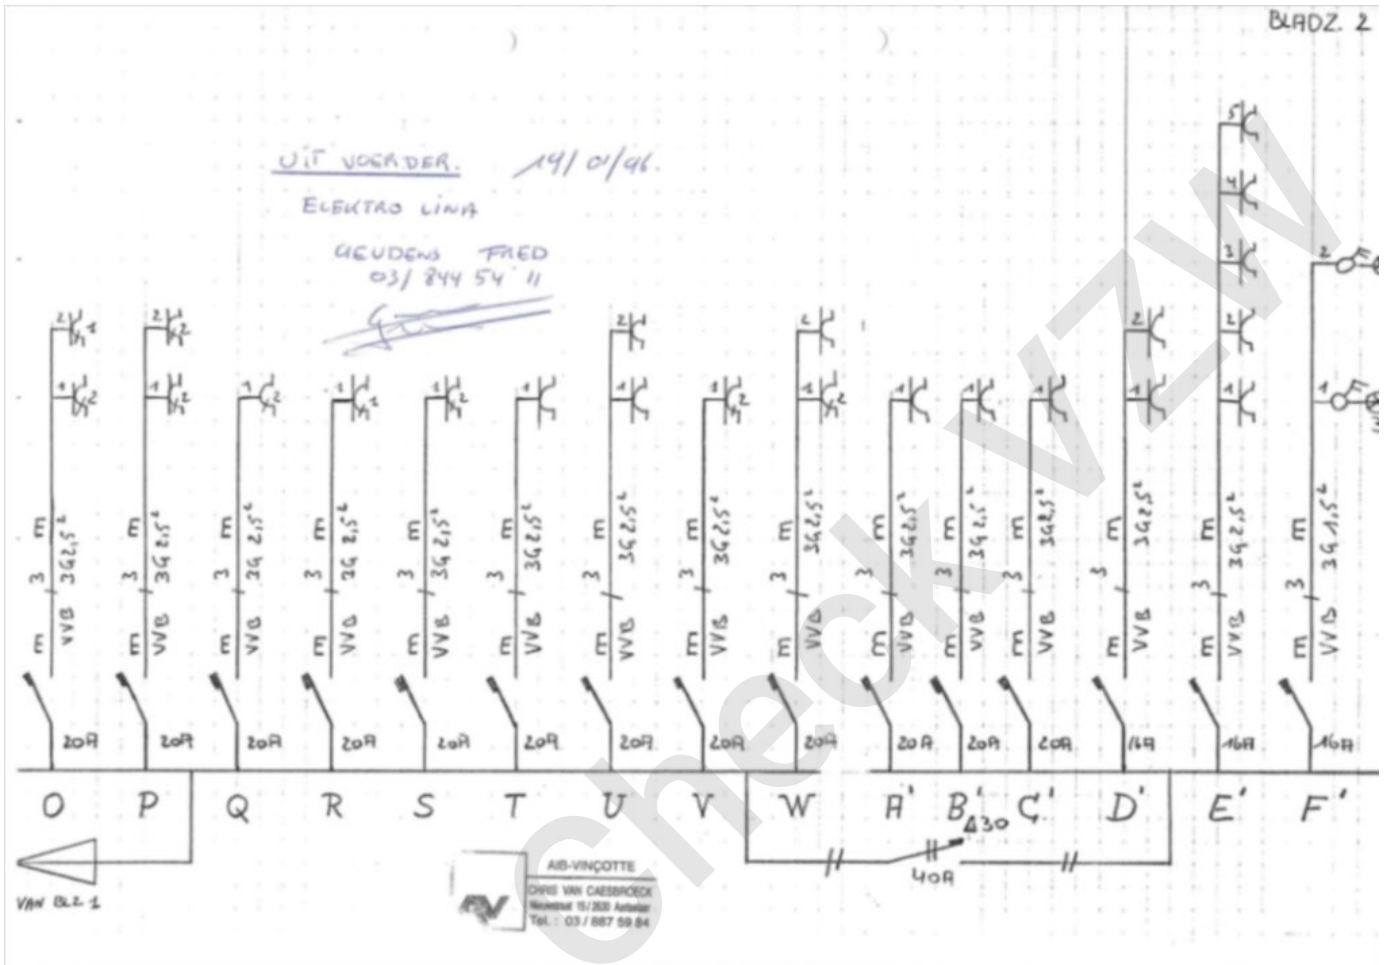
BLADZ. 2

UIT VOERDER. 19/01/96.
ELEKTRO LINA
GEUDENS FRED
03/ 844 54 11

E 3 3G 2,5² VVB E 20A
E 3 3G 2,5² VVB E 20A
E 3 3G 2,5² VVB E 20A
E 3 3G 2,5² VVB E 20A
E 3 3G 2,5² VVB E 20A
E 3 3G 2,5² VVB E 20A
E 3 3G 2,5² VVB E 20A
E 3 3G 2,5² VVB E 20A
E 3 3G 2,5² VVB E 20A
E 3 3G 2,5² VVB E 20A
E 3 3G 2,5² VVB E 20A
E 3 3G 2,5² VVB E 20A
E 3 3G 2,5² VVB E 16A
E 3 3G 2,5² VVB E 16A
E 3 3G 1,5² VVB E 16A

O P Q R S T U V W A' B' C' D' E' F'

430
40A

VAN BLZ 1

AIB-VINÇOTTE
CHRIS VAN CAESBROECK
Nieuwstraat 15 / 2630 Aartselaar
Tel. : 03 / 887 59 84

Check VZW